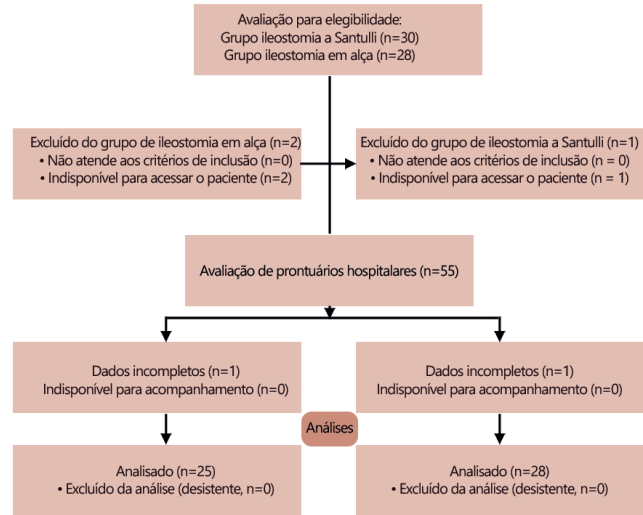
Avaliação para elegibilidade:
Grupo ileostomia a Santulli (n=30)
Grupo ileostomia em alça (n=28)

Excluído do grupo de ileostomia em alça (n=2)
• Não atende aos critérios de inclusão (n=0)
• Indisponível para acessar o paciente (n=2)

Excluído do grupo de ileostomia a Santulli (n=1)
• Não atende aos critérios de inclusão (n = 0)
• Indisponível para acessar o paciente (n = 1)

Avaliação de prontuários hospitalares (n=55)

Dados incompletos (n=1)
Indisponível para acompanhamento (n=0)

Dados incompletos (n=1)
Indisponível para acompanhamento (n=0)

Análises

Analisado (n=25)
• Excluído da análise (desistente, n=0)

Analisado (n=28)
• Excluído da análise (desistente, n=0)